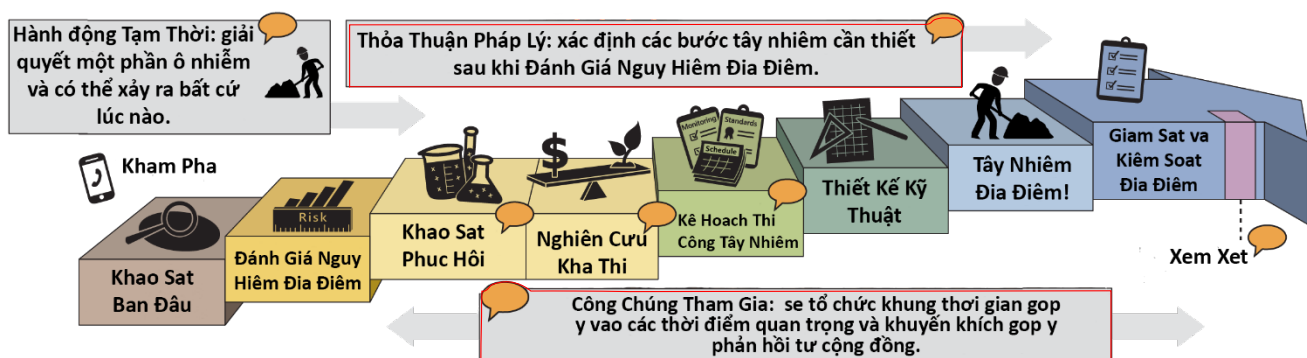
Hành động Tạm Thời: giải quyết một phần ô nhiễm và có thể xảy ra bất cứ lúc nào.

Thỏa Thuận Pháp Lý: xác định các bước tây nhiêm cần thiết sau khi Đánh Giá Nguy Hiêm Đia Điêm.

Kham Pha

Khao Sat Ban Đâu

Risk

Đánh Giá Nguy Hiêm Đia Điêm

Khao Sat Phuc Hôi

$

Nghiên Cưu Kha Thi

Monitoring

Standards

Schedule

Kê Hoach Thi Công Tây Nhiêm

Thiết Kế Kỹ Thuật

Tây Nhiêm Đia Điêm!

Giam Sat va Kiêm Soat Đia Điêm

Xem Xet

Công Chúng Tham Gia: se tổ chức khung thơi gian gop y vao các thời điểm quan trọng và khuyến khích gop y phản hồi tư cộng đồng.